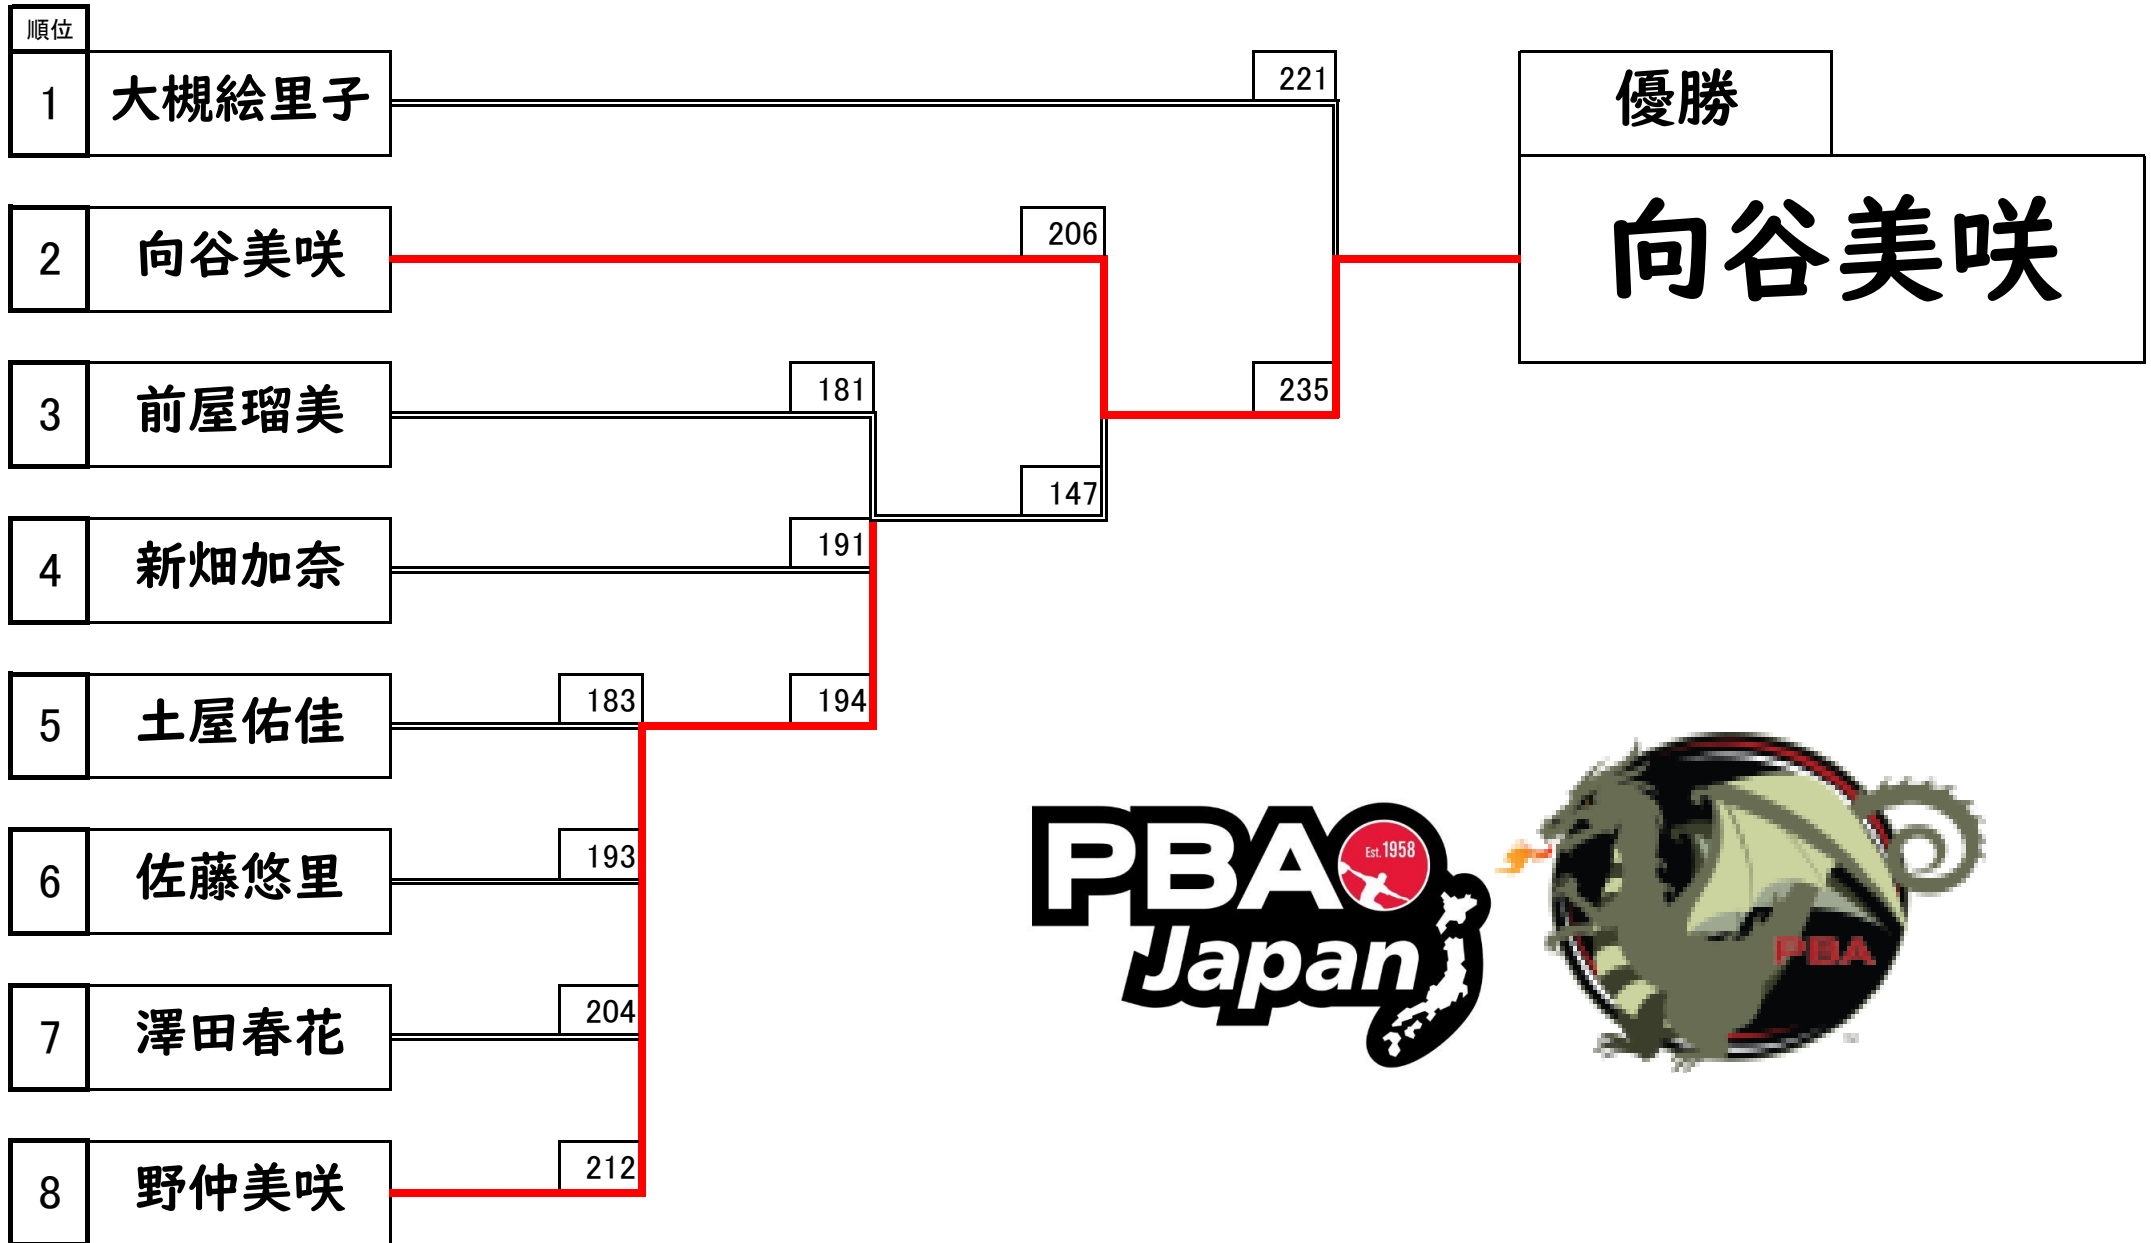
| 順位 | |
|---|---|
| 1 | 大槻絵里子 |
| 2 | 向谷美咲 |
| 3 | 前屋瑠美 |
| 4 | 新畑加奈 |
| 5 | 土屋佑佳 |
| 6 | 佐藤悠里 |
| 7 | 澤田春花 |
| 8 | 野仲美咲 |

183
193
204
212
181
191
194
206
147
221
235

優勝
向谷美咲

PBA Est. 1958
Japan
PBA